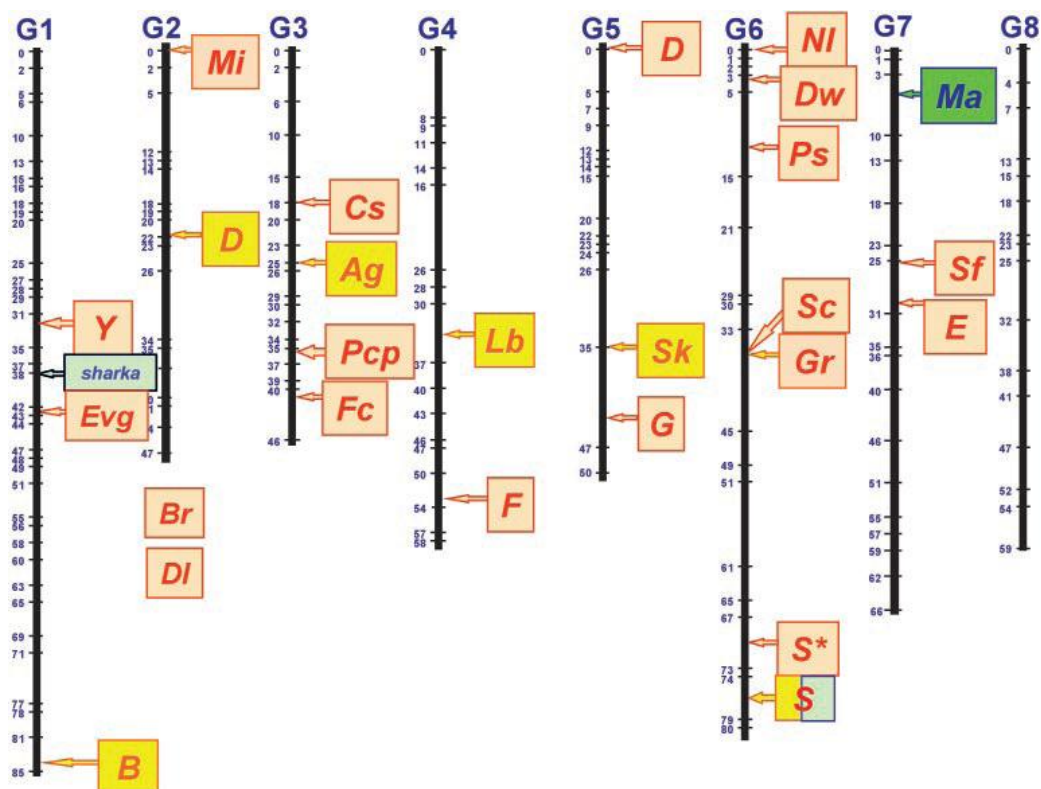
G1
0 2 5 6 10 13 15 16 18 19 20 25 27 28 29 31 35 37 38 42 43 44 47 48 49 51 55 56 58 60 63 65 69 71 77 78 81 85
Y
sharka
Evg
B

G2
0 2 5 12 13 14 18 19 20 22 23 26 34 35 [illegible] 47
Mi
D
Br
Dl

G3
0 2 6 10 15 18 23 25 29 30 32 34 35 37 39 40 46
Cs
Ag
Pcp
Fc

G4
0 8 9 11 14 16 26 28 30 37 40 43 46 47 50 54 57 58
Lb
F

G5
0 6 7 9 12 13 14 15 20 22 23 24 26 35 47 50
D
Sk
G

G6
0 1 2 3 5 15 21 29 30 33 45 49 51 61 65 67 73 74 79 80
Nl
Dw
Ps
Sc
Gr
S*
S

G7
0 1 3 10 13 18 23 25 31 35 36 40 46 51 55 57 59 62 66
Ma
Sf
E

G8
0 4 7 13 15 18 22 23 25 32 38 41 47 52 54 59